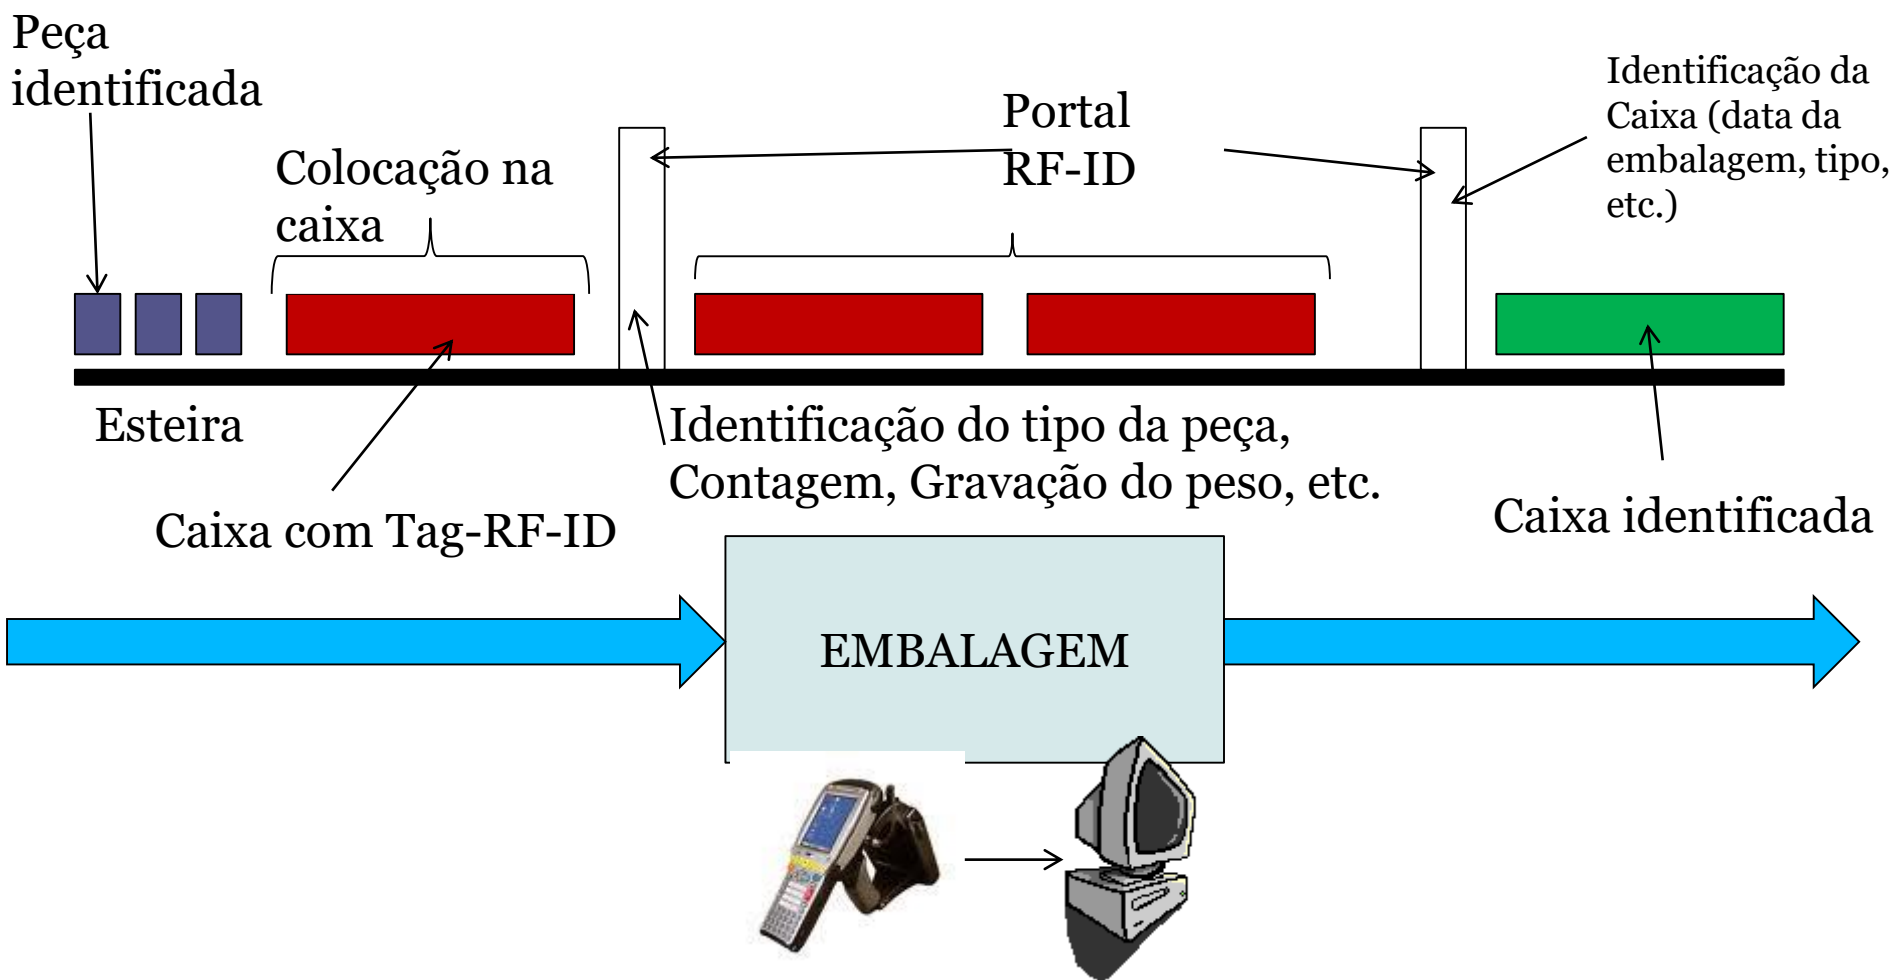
Peça identificada

Colocação na caixa

Portal RF-ID

Identificação da Caixa (data da embalagem, tipo, etc.)

Esteira

Identificação do tipo da peça, Contagem, Gravação do peso, etc.

Caixa com Tag-RF-ID

Caixa identificada

EMBALAGEM